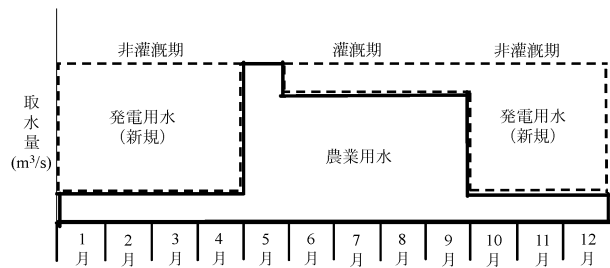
非灌漑期　灌漑期　非灌漑期

取水量 ($m^3/s$)

発電用水（新規）

農業用水

発電用水（新規）

| 1月 | 2月 | 3月 | 4月 | 5月 | 6月 | 7月 | 8月 | 9月 | 10月 | 11月 | 12月 |
|---|---|---|---|---|---|---|---|---|---|---|---|